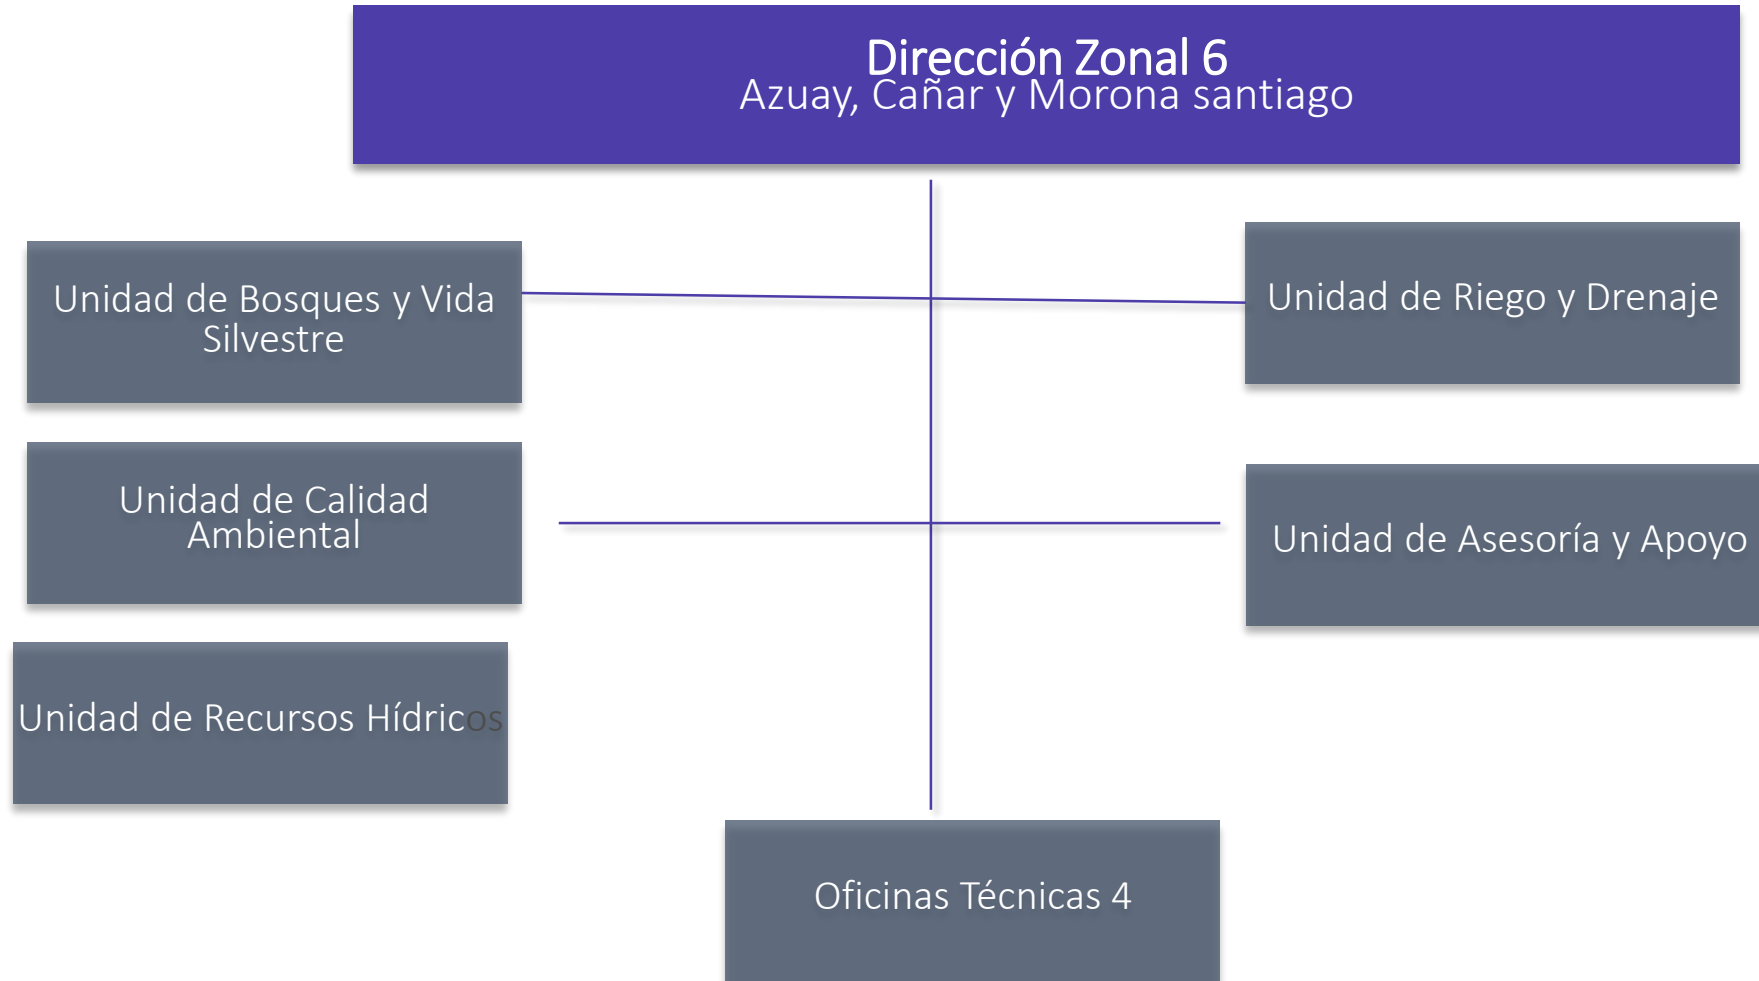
Dirección Zonal 6
Azuay, Cañar y Morona santiago

Unidad de Bosques y Vida Silvestre

Unidad de Riego y Drenaje

Unidad de Calidad Ambiental

Unidad de Asesoría y Apoyo

Unidad de Recursos Hídricos

Oficinas Técnicas 4